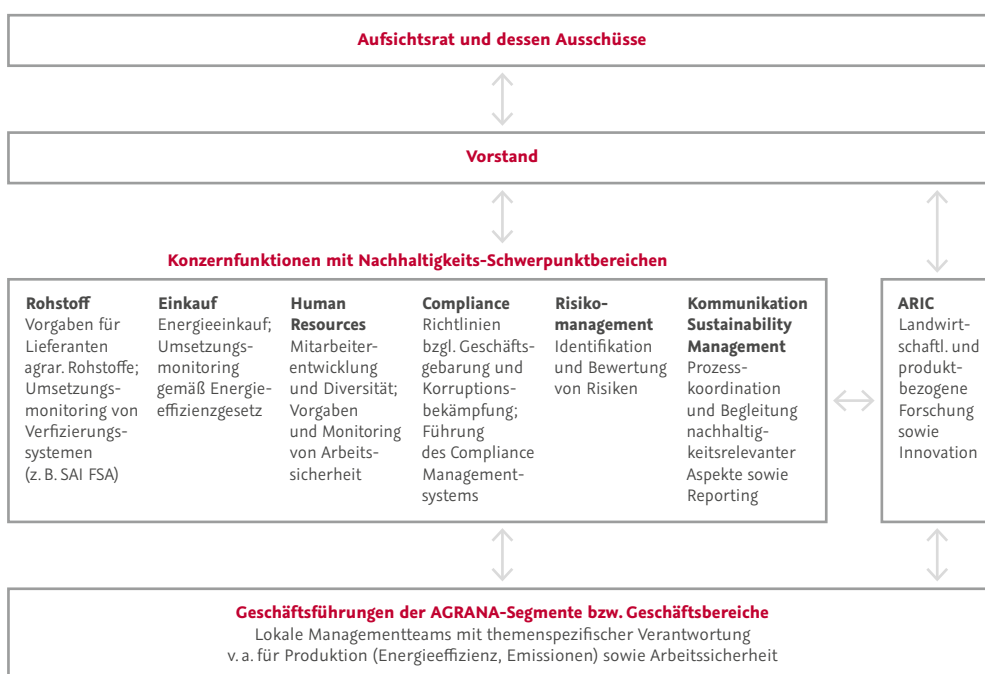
Aufsichtsrat und dessen Ausschüsse

Vorstand

Konzernfunktionen mit Nachhaltigkeits-Schwerpunktbereichen

**Rohstoff**
Vorgaben für Lieferanten agrar. Rohstoffe; Umsetzungsmonitoring von Verfizierungssystemen (z. B. SAI FSA)

**Einkauf**
Energieeinkauf; Umsetzungsmonitoring gemäß Energieeffizienzgesetz

**Human Resources**
Mitarbeiterentwicklung und Diversität; Vorgaben und Monitoring von Arbeitssicherheit

**Compliance**
Richtlinien bzgl. Geschäftsgebarung und Korruptionsbekämpfung; Führung des Compliance Managementsystems

**Risikomanagement**
Identifikation und Bewertung von Risiken

**Kommunikation Sustainability Management**
Prozesskoordination und Begleitung nachhaltigkeitsrelevanter Aspekte sowie Reporting

**ARIC**
Landwirtschaftl. und produktbezogene Forschung sowie Innovation

Geschäftsführungen der AGRANA-Segmente bzw. Geschäftsbereiche
Lokale Managementteams mit themenspezifischer Verantwortung v. a. für Produktion (Energieeffizienz, Emissionen) sowie Arbeitssicherheit